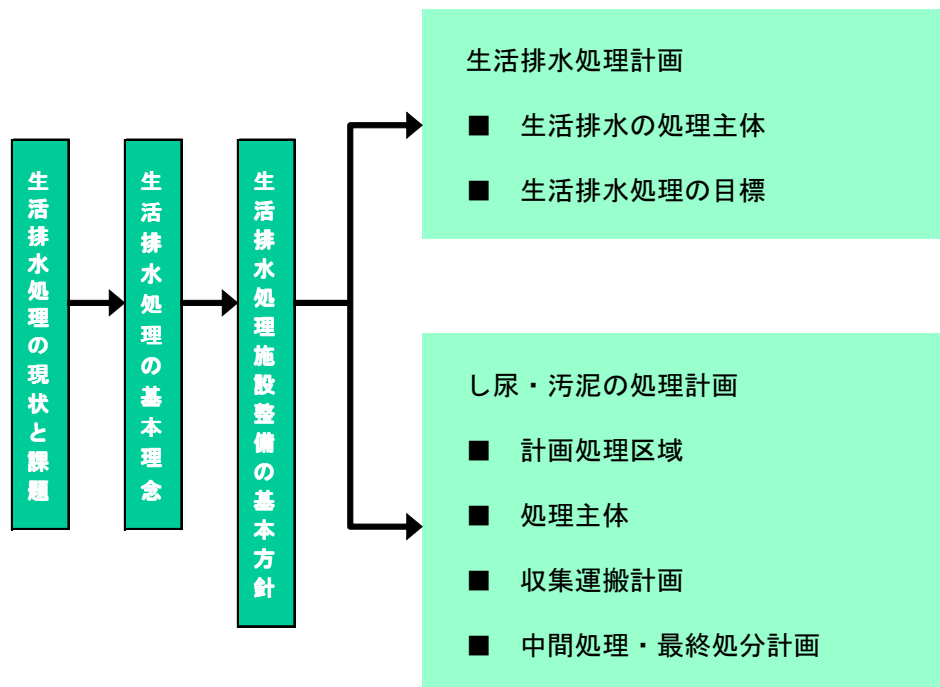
生活排水処理の現状と課題

生活排水処理の基本理念

生活排水処理施設整備の基本方針

生活排水処理計画

■ 生活排水の処理主体

■ 生活排水処理の目標

し尿・汚泥の処理計画

■ 計画処理区域

■ 処理主体

■ 収集運搬計画

■ 中間処理・最終処分計画